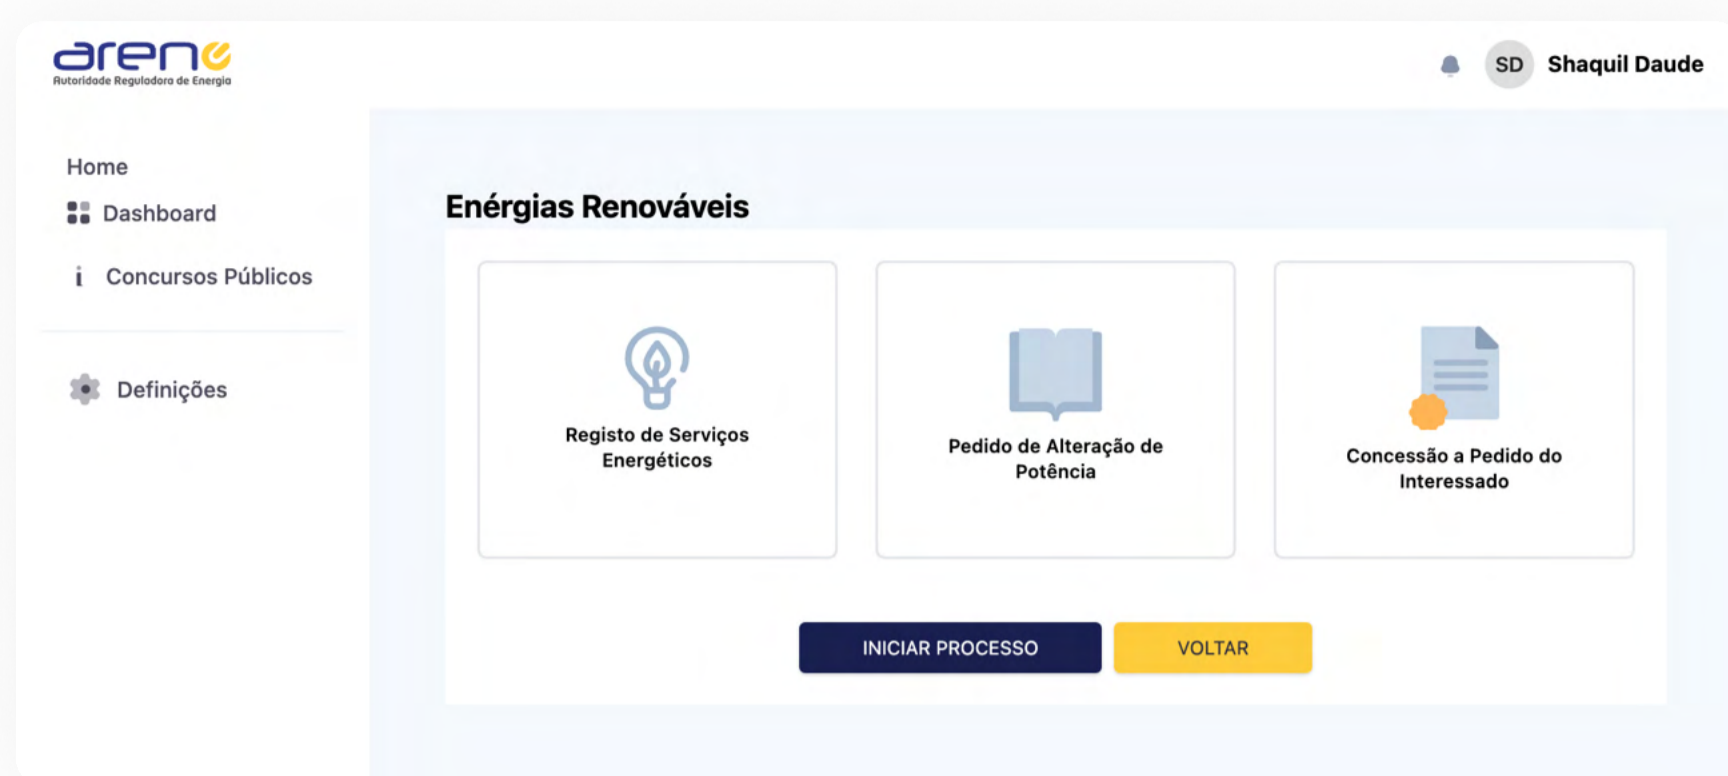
arene
Autoridade Reguladora de Energia

SD Shaquil Daude

Home

Dashboard

Concursos Públicos

Definições

Enérgias Renováveis

Registo de Serviços Energéticos

Pedido de Alteração de Potência

Concessão a Pedido do Interessado

INICIAR PROCESSO

VOLTAR